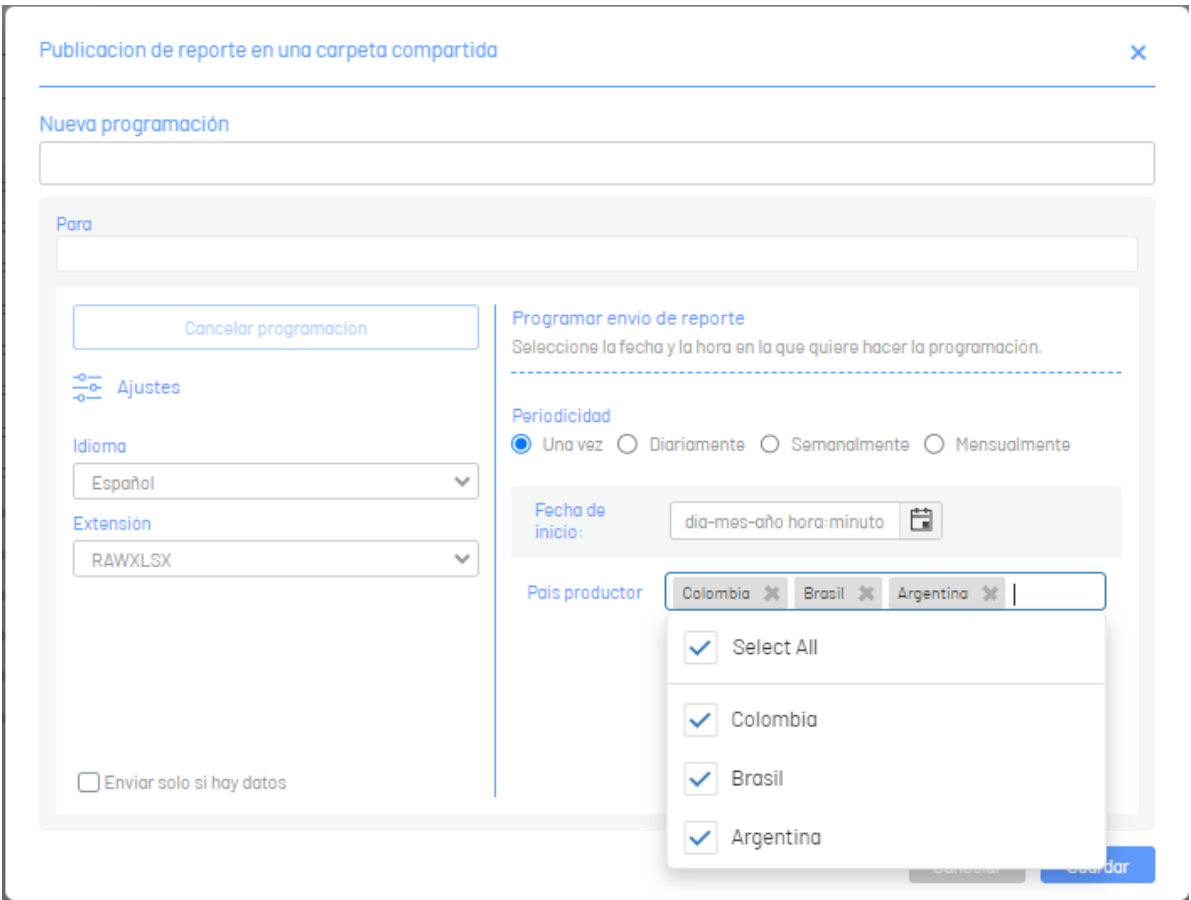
Publicacion de reporte en una carpeta compartida

×

Nueva programación

Para

Cancelar programación

Ajustes

Idioma

Español

Extensión

RAWXLSX

Enviar solo si hay datos

Programar envio de reporte

Seleccione la fecha y la hora en la que quiere hacer la programación.

Periodicidad

Una vez Diariamente Semanalmente Mensualmente

Fecha de inicio:

dia-mes-año hora:minuto

Pais productor

Colombia Brasil Argentina

Select All

Colombia

Brasil

Argentina

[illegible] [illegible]